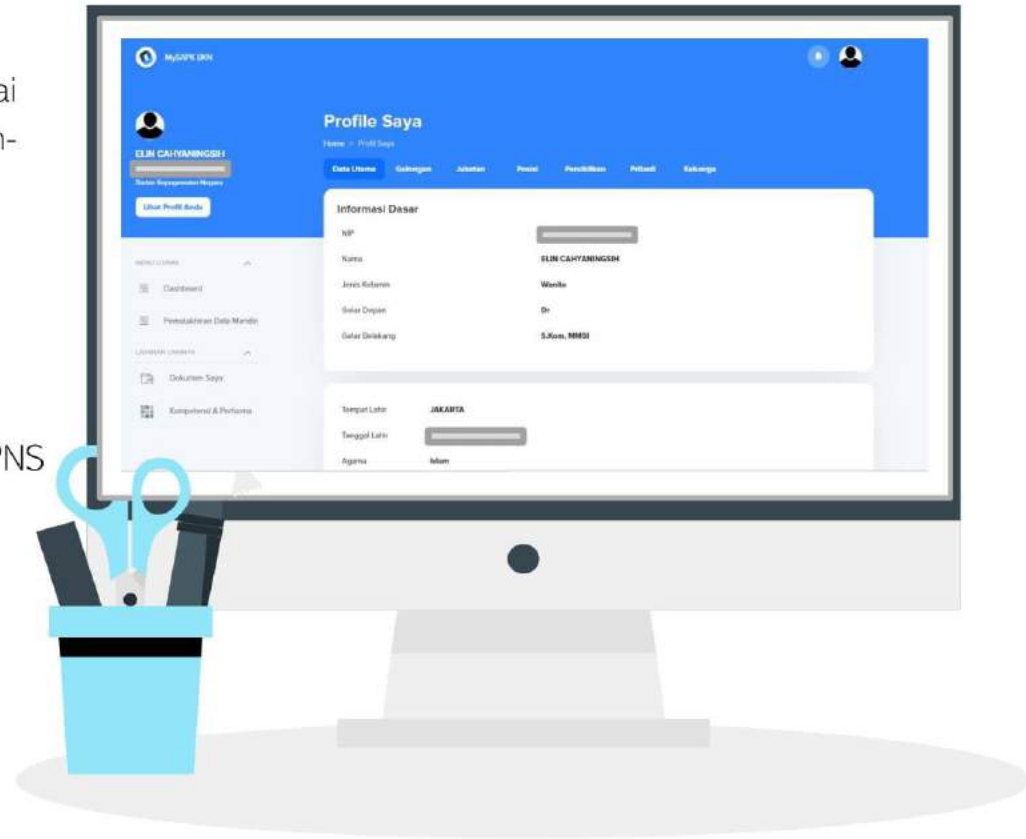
ai

n-

PNS

MySAPK BKN

ELIN CAHYANINGSIH

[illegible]

Badan Kepegawaian Negara

Lihat Profil Anda

MENU UTAMA

Dashboard

Pemutakhiran Data Mandiri

LAYANAN LAINNYA

Dokumen Saya

Kompetensi & Performa

Profile Saya

Home > Profil Saya

Data Utama Golongan Jabatan Posisi Pendidikan Pribadi Keluarga

Informasi Dasar

NIP

Nama ELIN CAHYANINGSIH

Jenis Kelamin Wanita

Gelar Depan Dr

Gelar Belakang S.Kom, MMSI

Tempat Lahir JAKARTA

Tanggal Lahir

Agama Islam